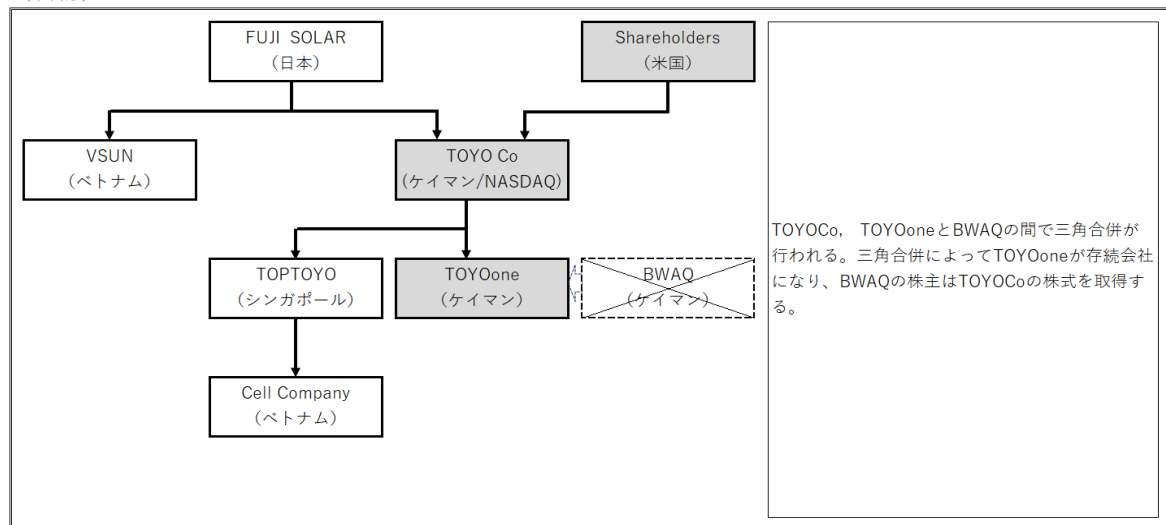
FUJI SOLAR
（日本）

Shareholders
（米国）

VSUN
（ベトナム）

TOYO Co
（ケイマン/NASDAQ）

TOPTOYO
（シンガポール）

TOYOone
（ケイマン）

BWAQ
（ケイマン）

Cell Company
（ベトナム）

TOYOCo, TOYOoneとBWAQの間で三角合併が行われる。三角合併によってTOYOoneが存続会社になり、BWAQの株主はTOYOCoの株式を取得する。